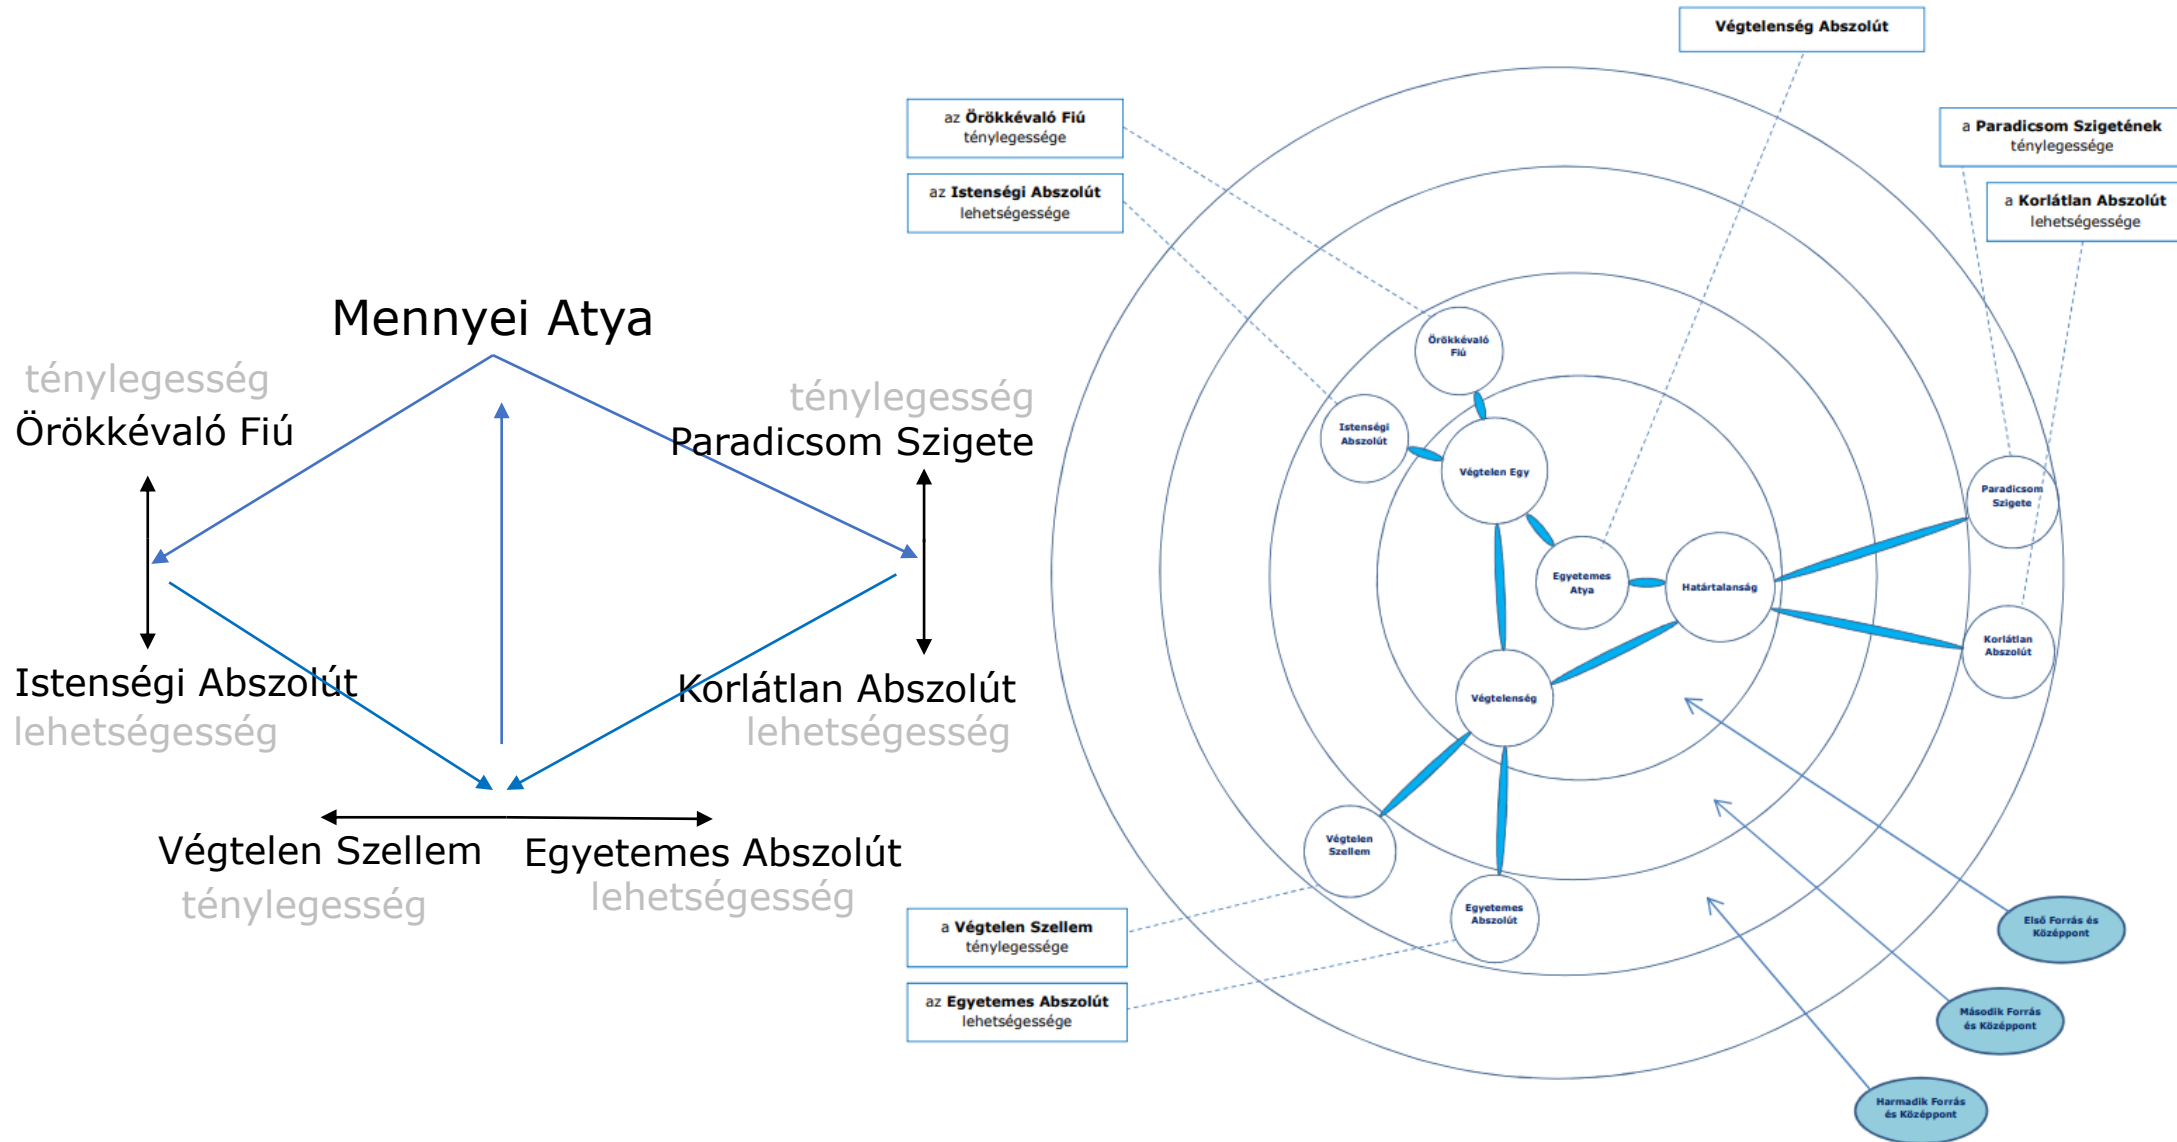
Mennyei Atya

ténylegesség
Örökkévaló Fiú

ténylegesség
Paradicsom Szigete

Istenségi Abszolút
lehetségesség

Korlátlan Abszolút
lehetségesség

Végtelen Szellem
ténylegesség

Egyetemes Abszolút
lehetségesség

Végtelenség Abszolút

az Örökkévaló Fiú ténylegessége

az Istenségi Abszolút lehetségessége

a Paradicsom Szigetének ténylegessége

a Korlátlan Abszolút lehetségessége

Örökkévaló Fiú

Istenségi Abszolút

Végtelen Egy

Egyetemes Atya

Határtalanság

Paradicsom Szigete

Korlátlan Abszolút

Végtelenség

Végtelen Szellem

Egyetemes Abszolút

a Végtelen Szellem ténylegessége

az Egyetemes Abszolút lehetségessége

Első Forrás és Központ

Második Forrás és Központ

Harmadik Forrás és Központ